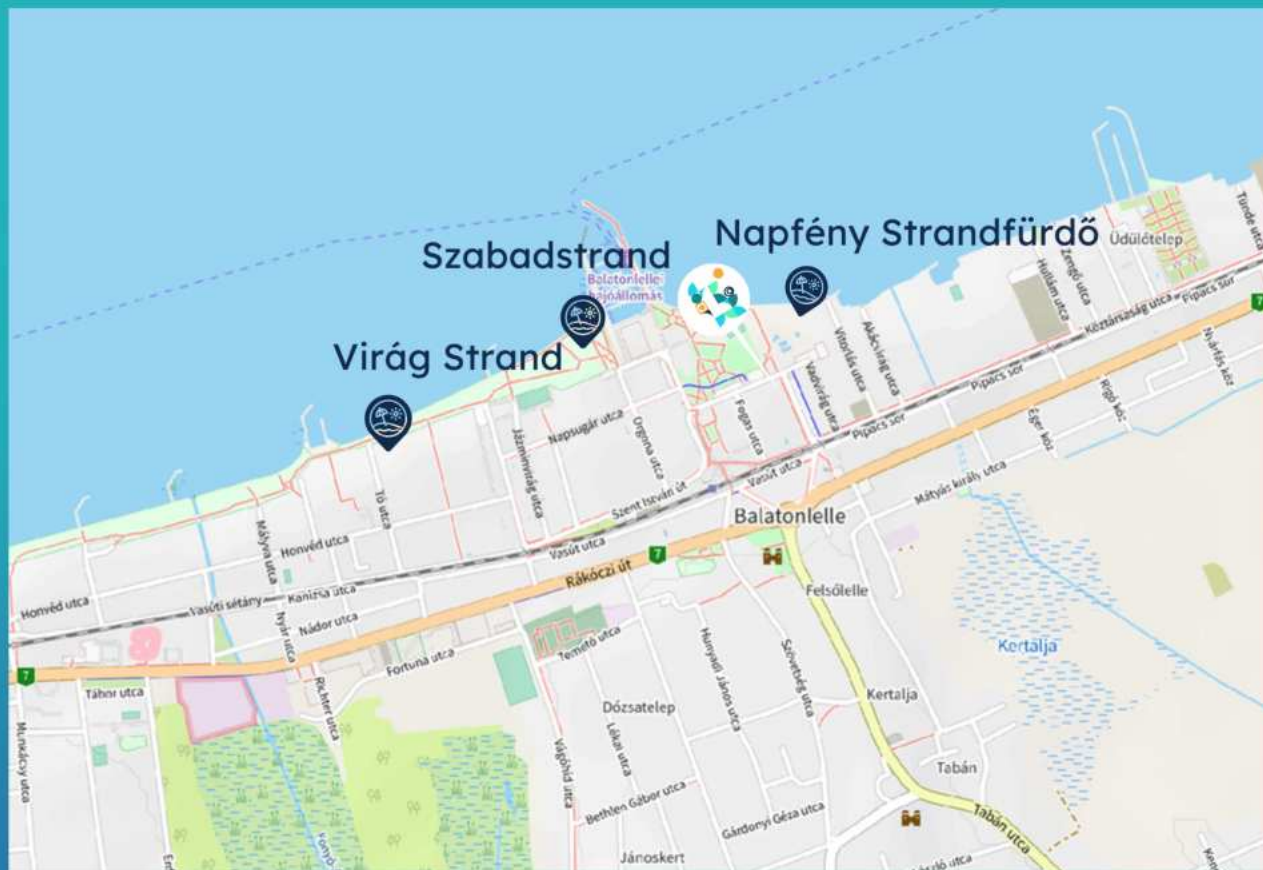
Napfény Strandfürdő

Szabadstrand

Virág Strand

Üdülőtelep

Tünde utca

Zengő utca

Hullám utca

Köztársaság utca

Pipacs sor

Balatonlelle hajóállomás

Vitorlás utca

Akác utca

Vadvirág utca

Pipacs sor

Nyárfás köz

Rigó köz

Éger köz

Napsugár utca

Orgona utca

Fogas utca

Jázmin utca

Vasút utca

Szent István út

Mátyás király utca

Balatonlelle

Tó utca

Honvéd utca

Vasút utca

7

Rákóczi út

Mályva utca

Kanizsa utca

Honvéd utca

Vasúti sétány

Nádor utca

Nyírfa utca

Felsőlelle

Fortuna utca

Temető utca

Hunyadi János utca

Szőlőhegy utca

Kertalja

7

Tábor utca

Richter utca

Dózsatelep

Lókai utca

Kertalja

Munkácsy utca

Vágóhíd utca

Bethlen Gábor utca

Tabán

Gárdonyi Géza utca

Tabán utca

Jánoskert